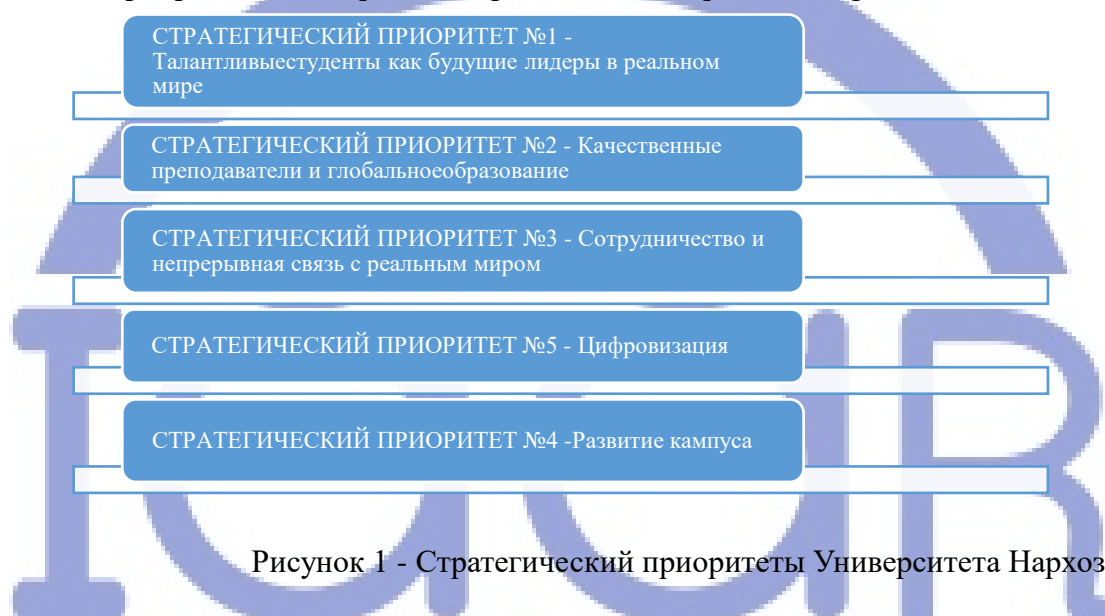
СТРАТЕГИЧЕСКИЙ ПРИОРИТЕТ №1 - Талантливыестуденты как будущие лидеры в реальном мире

СТРАТЕГИЧЕСКИЙ ПРИОРИТЕТ №2 - Качественные преподаватели и глобальноеобразование

СТРАТЕГИЧЕСКИЙ ПРИОРИТЕТ №3 - Сотрудничество и непрерывная связь с реальным миром

СТРАТЕГИЧЕСКИЙ ПРИОРИТЕТ №5 - Цифровизация

СТРАТЕГИЧЕСКИЙ ПРИОРИТЕТ №4 -Развитие кампуса

Рисунок 1 - Стратегический приоритеты Университета Нархоз